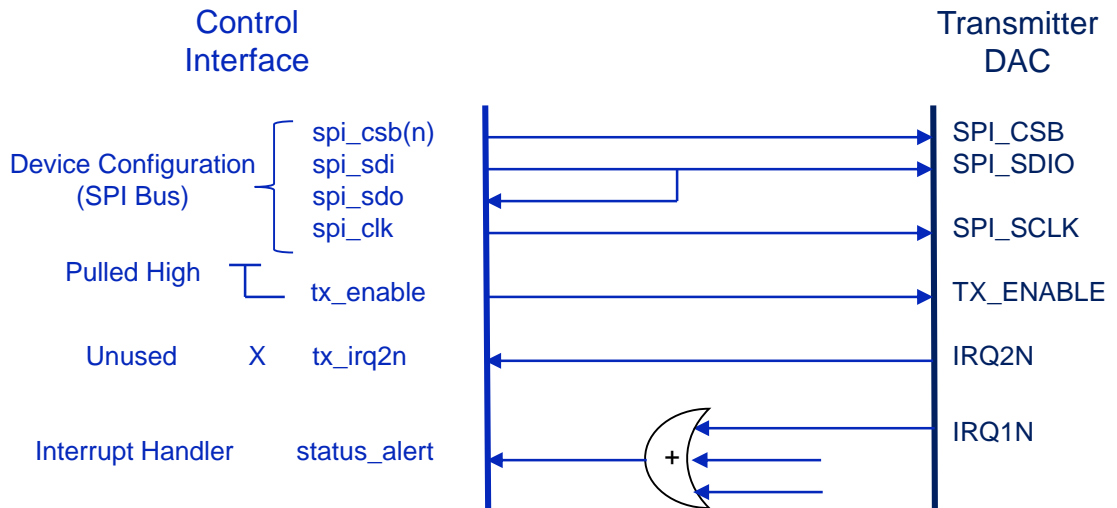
Control Interface

Transmitter DAC

Device Configuration (SPI Bus)

spi_csb(n)
spi_sdi
spi_sdo
spi_clk

SPI_CSB
SPI_SDIO
SPI_SCLK

Pulled High

tx_enable

TX_ENABLE

Unused

X

tx_irq2n

IRQ2N

IRQ1N

Interrupt Handler

status_alert

+